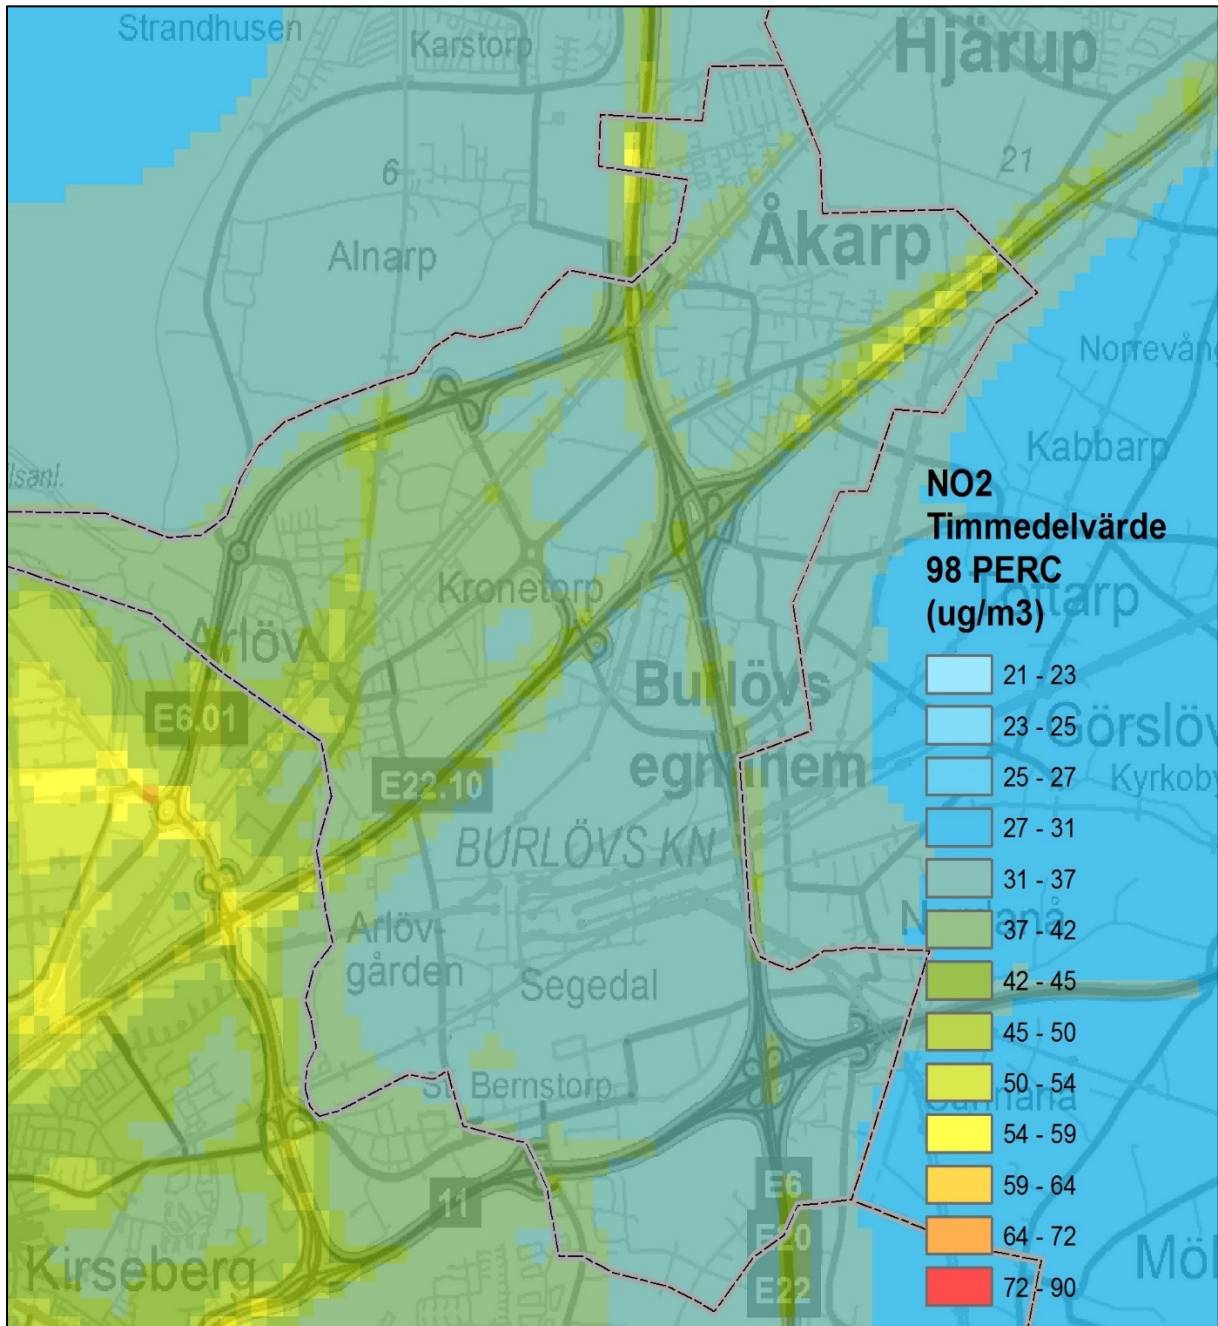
Strandhusen
Karstorp
Hjärup
6
21
Åkarp
Alnarp
Norrevång
Kabbarp
lsanl.
NO2
Timmedelvärde
98 PERC
(ug/m3)
Kronetorp
Arlöv
Burlövs
egnahem
E6.01
E22.10
BURLÖVS KN
Görslöv
Kyrkoby
Arlöv-
gården
Segedal
St Bernstorp
11
E6
E20
E22
Kirseberg
Möl
21 - 23
23 - 25
25 - 27
27 - 31
31 - 37
37 - 42
42 - 45
45 - 50
50 - 54
54 - 59
59 - 64
64 - 72
72 - 90